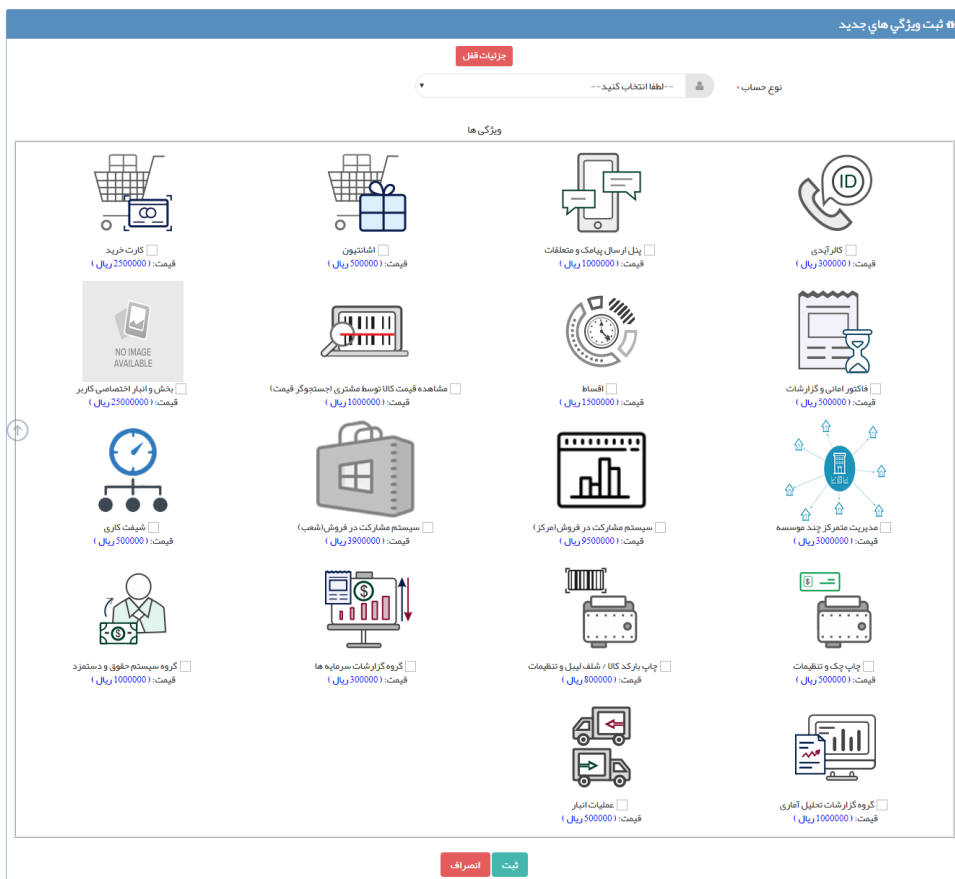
ثبت ويژگي هاي جديد

جزئیات قفل

نوع حساب *
--لطفا انتخاب کنید--

ویژگی ها

کالر آیدی
قیمت: ( 300000 ریال )

پنل ارسال پیامک و متعلقات
قیمت: ( 1000000 ریال )

اشانتیون
قیمت: ( 500000 ریال )

کارت خرید
قیمت: ( 2500000 ریال )

فاکتور امانی و گزارشات
قیمت: ( 500000 ریال )

اقساط
قیمت: ( 1500000 ریال )

مشاهده قیمت کالا توسط مشتری (جستجوگر قیمت)
قیمت: ( 1000000 ریال )

NO IMAGE AVAILABLE
بخش و انبار اختصاصی کاربر
قیمت: ( 25000000 ریال )

مدیریت متمرکز چند موسسه
قیمت: ( 3000000 ریال )

سیستم مشارکت در فروش(مرکز)
قیمت: ( 9500000 ریال )

سیستم مشارکت در فروش(شعب)
قیمت: ( 3900000 ریال )

شیفت کاری
قیمت: ( 500000 ریال )

چاپ چک و تنظیمات
قیمت: ( 500000 ریال )

چاپ بارکد کالا / شلف لیبل و تنظیمات
قیمت: ( 800000 ریال )

گروه گزارشات سرمایه ها
قیمت: ( 300000 ریال )

گروه سیستم حقوق و دستمزد
قیمت: ( 1000000 ریال )

گروه گزارشات تحلیل آماری
قیمت: ( 1000000 ریال )

عملیات انبار
قیمت: ( 500000 ریال )

ثبت
انصراف